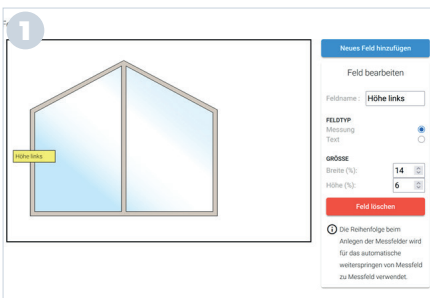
1

Höhe links

Neues Feld hinzufügen

Feld bearbeiten

Feldname : Höhe links

FELDTYP
Messung
Text

GRÖSSE
Breite (%): 14
Höhe (%): 6

Feld löschen

Die Reihenfolge beim Anlegen der Messfelder wird für das automatische weiterspringen von Messfeld zu Messfeld verwendet.